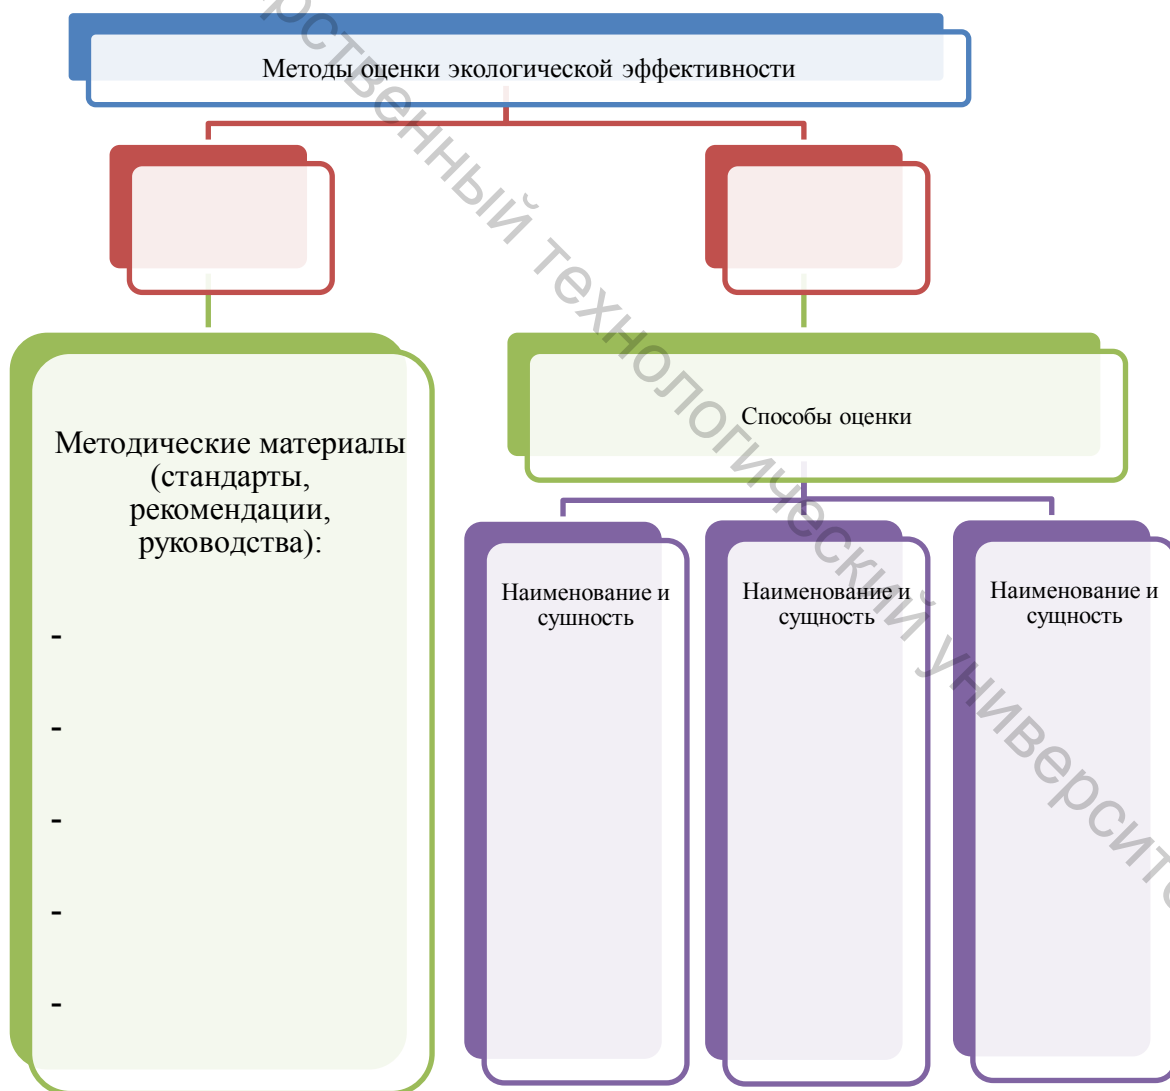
рственный технологический университе

Методы оценки экологической эффективности

Методические материалы (стандарты, рекомендации, руководства):

-

-

-

-

-

Способы оценки

Наименование и сущность

Наименование и сущность

Наименование и сущность